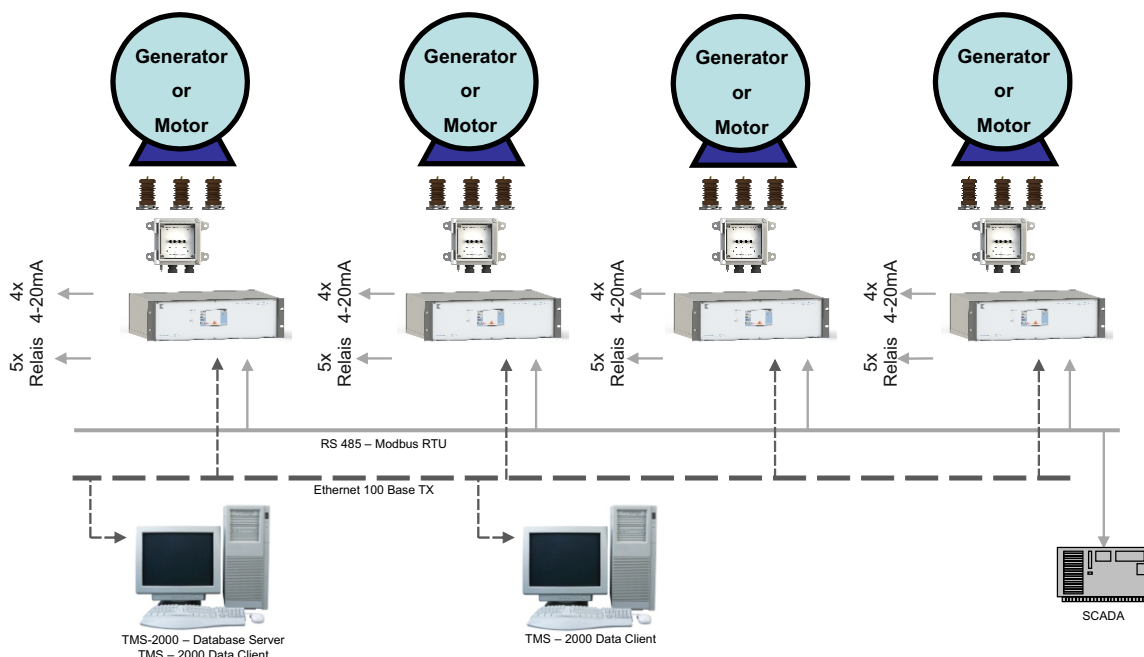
Generator
or
Motor

Generator
or
Motor

Generator
or
Motor

Generator
or
Motor

4x
4-20mA

5x
Relais

4x
4-20mA

5x
Relais

4x
4-20mA

5x
Relais

4x
4-20mA

5x
Relais

RS 485 – Modbus RTU

Ethernet 100 Base TX

TMS-2000 – Database Server
TMS – 2000 Data Client

TMS – 2000 Data Client

SCADA